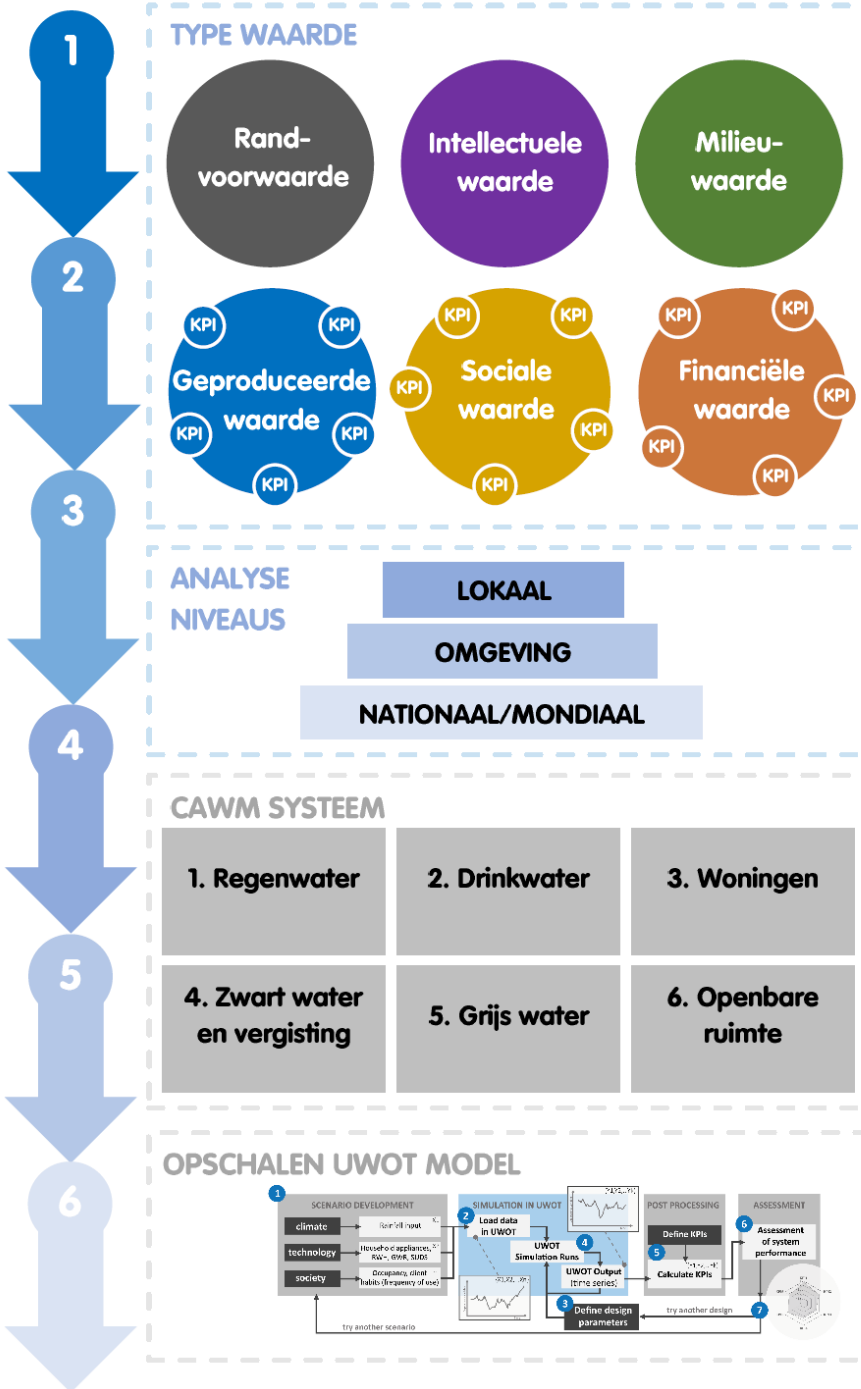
1

TYPE WAARDE

Randvoorwaarde

Intellectuele waarde

Milieuwaarde

2

KPI KPI Geproduceerde waarde KPI KPI KPI

KPI KPI KPI Sociale waarde KPI KPI

KPI KPI Financiële waarde KPI KPI KPI

3

ANALYSE NIVEAUS

LOKAAL

OMGEVING

NATIONAAL/MONDIAAL

4

CAWM SYSTEEM

| 1. Regenwater | 2. Drinkwater | 3. Woningen |
|---|---|---|
| 4. Zwart water en vergisting | 5. Grijs water | 6. Openbare ruimte |

5

6

OPSCHALEN UWOT MODEL

1 SCENARIO DEVELOPMENT

climate — Rainfall input

technology — Household appliances, RWH, GWR, SUDS

society — Occupancy, client habits (frequency of use)

SIMULATION IN UWOT

2 Load data in UWOT

4 UWOT Simulation Runs

UWOT Output (time series)

3 Define design parameters

POST PROCESSING

Define KPIs

5 Calculate KPIs

ASSESSMENT

6 Assessment of system performance

7

try another design

try another scenario